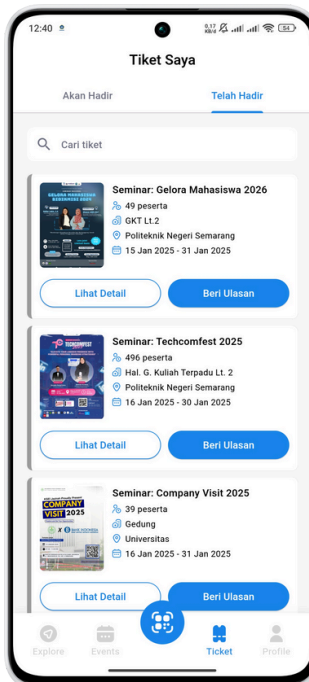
12:40

0,17 KB/d 54

Tiket Saya

Akan Hadir

Telah Hadir

Cari tiket

Seminar: Gelora Mahasiswa 2026

49 peserta

GKT Lt.2

Politeknik Negeri Semarang

15 Jan 2025 - 31 Jan 2025

Lihat Detail

Beri Ulasan

Seminar: Techcomfest 2025

496 peserta

Hal. G. Kuliah Terpadu Lt. 2

Politeknik Negeri Semarang

16 Jan 2025 - 30 Jan 2025

Lihat Detail

Beri Ulasan

Seminar: Company Visit 2025

39 peserta

Gedung

Universitas

16 Jan 2025 - 31 Jan 2025

Lihat Detail

Beri Ulasan

Explore

Events

Ticket

Profile